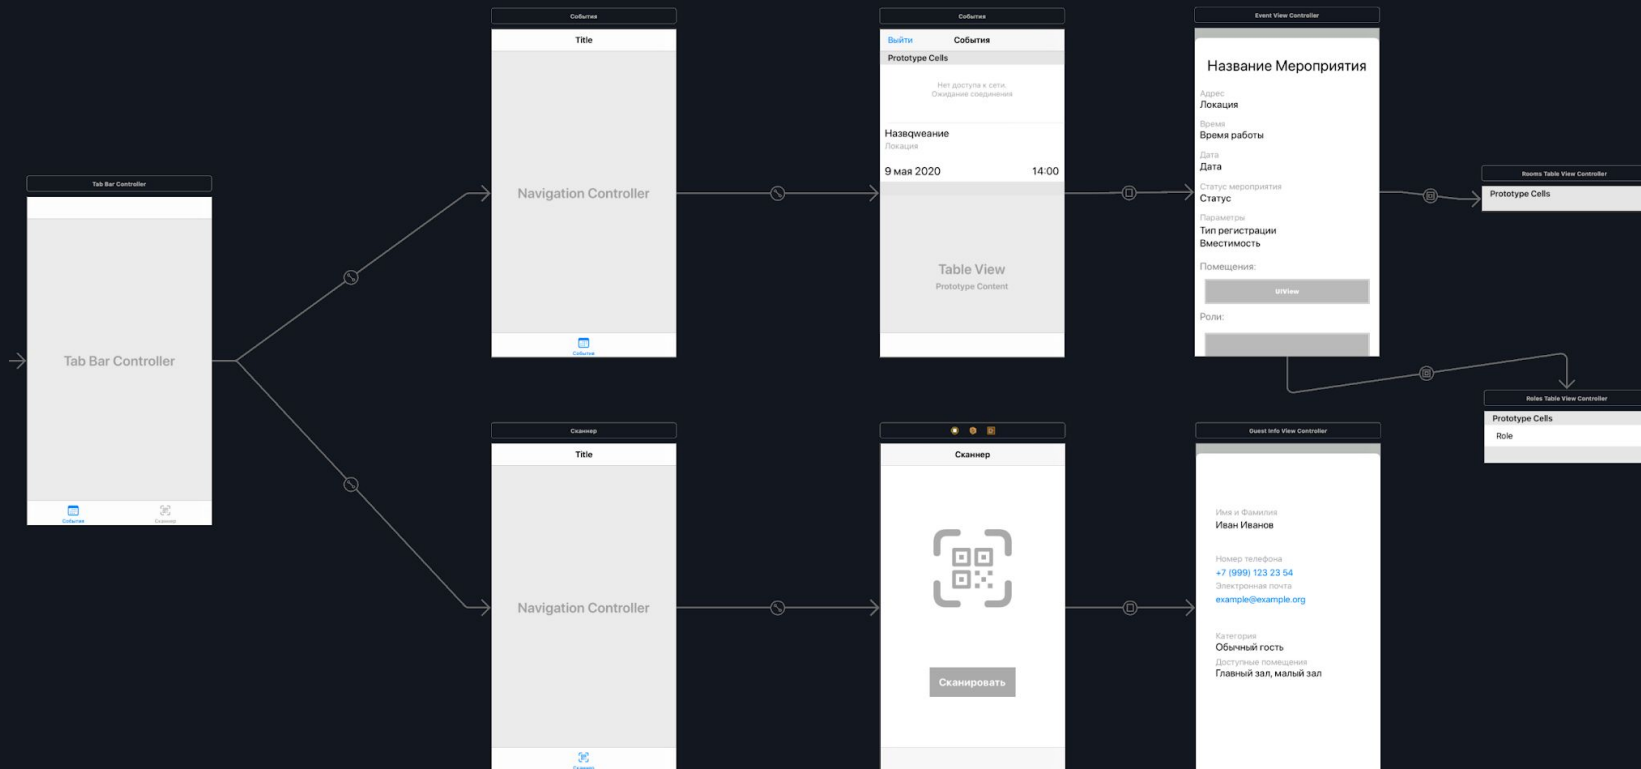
Tab Bar Controller

Tab Bar Controller

События

Сканнер

События

Title

Navigation Controller

События

События

Выйти

События

Prototype Cells

Нет доступа к сети.
Ожидание соединения

Назвqweание

Локация

9 мая 2020

14:00

Table View

Prototype Content

Event View Controller

Название Мероприятия

Адрес

Локация

Время

Время работы

Дата

Дата

Статус мероприятия

Статус

Параметры

Тип регистрации

Вместимость

Помещения:

UIView

Роли:

Rooms Table View Controller

Prototype Cells

Roles Table View Controller

Prototype Cells

Role

Сканнер

Title

Navigation Controller

Сканнер

Сканнер

Сканировать

Guest Info View Controller

Имя и Фамилия

Иван Иванов

Номер телефона

+7 (999) 123 23 54

Электронная почта

example@example.org

Категория

Обычный гость

Доступные помещения

Главный зал, малый зал